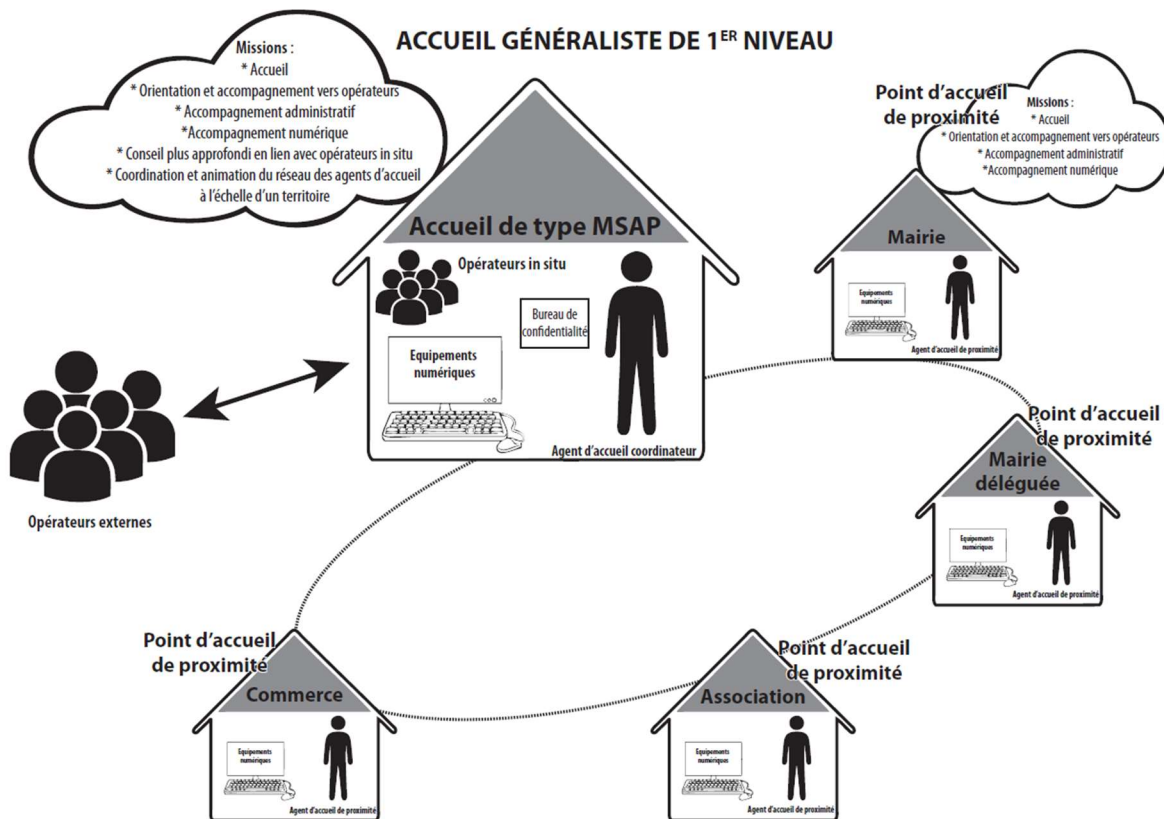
ACCUEIL GÉNÉRALISTE DE 1$^{ER}$ NIVEAU

Missions :
* Accueil
* Orientation et accompagnement vers opérateurs
* Accompagnement administratif
*Accompagnement numérique
* Conseil plus approfondi en lien avec opérateurs in situ
* Coordination et animation du réseau des agents d'accueil à l'échelle d'un territoire

Accueil de type MSAP

Opérateurs in situ

Bureau de confidentialité

Equipements numériques

Agent d'accueil coordinateur

Opérateurs externes

Point d'accueil de proximité

Missions :
* Accueil
* Orientation et accompagnement vers opérateurs
* Accompagnement administratif
*Accompagnement numérique

Mairie

Equipements numériques

Agent d'accueil de proximité

Point d'accueil de proximité

Mairie déléguée

Equipements numériques

Agent d'accueil de proximité

Point d'accueil de proximité

Commerce

Equipements numériques

Agent d'accueil de proximité

Point d'accueil de proximité

Association

Equipements numériques

Agent d'accueil de proximité